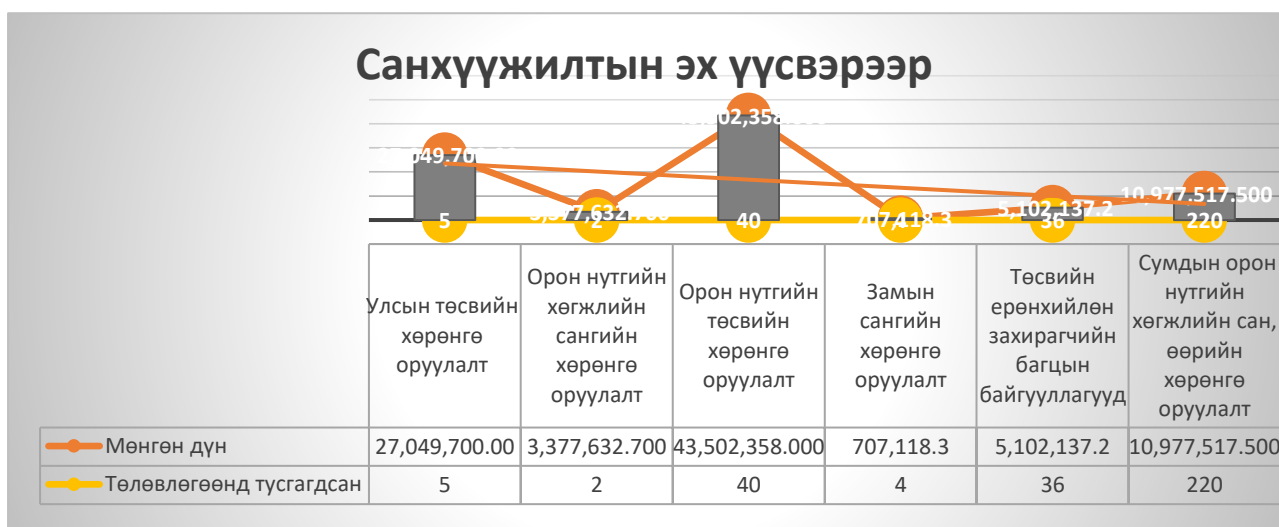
Санхүүжилтын эх үүсвэрээр

27,049.70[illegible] 3,377,632.7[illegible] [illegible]02,358.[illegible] 707,118.3 5,102,137.2 10,977,517.500

5 2 40 4 36 220

| | Улсын төсвийн хөрөнгө оруулалт | Орон нутгийн хөгжлийн сангийн хөрөнгө оруулалт | Орон нутгийн төсвийн хөрөнгө оруулалт | Замын сангийн хөрөнгө оруулалт | Төсвийн ерөнхийлөн захирагчийн багцын байгууллагууд | Сумдын орон нутгийн хөгжлийн сан, өөрийн хөрөнгө оруулалт |
|---|---|---|---|---|---|---|
| Мөнгөн дүн | 27,049,700.00 | 3,377,632.700 | 43,502,358.000 | 707,118.3 | 5,102,137.2 | 10,977,517.500 |
| Төлөвлөгөөнд тусгагдсан | 5 | 2 | 40 | 4 | 36 | 220 |